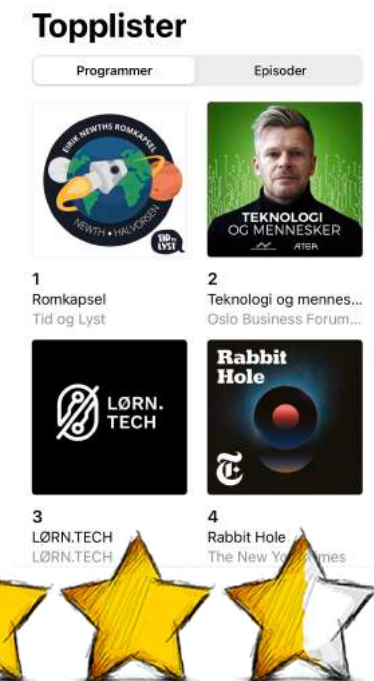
Topplister

Programmer | Episoder

EIRIK NEWTHS ROMKAPSEL
NEWTH • HALVORSEN
TID og LYST

1
Romkapsel
Tid og Lyst

TEKNOLOGI OG MENNESKER
ATEA

2
Teknologi og mennes...
Oslo Business Forum...

LØRN. TECH

3
LØRN.TECH
LØRN.TECH

Rabbit Hole

4
Rabbit Hole
The New Yo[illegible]imes